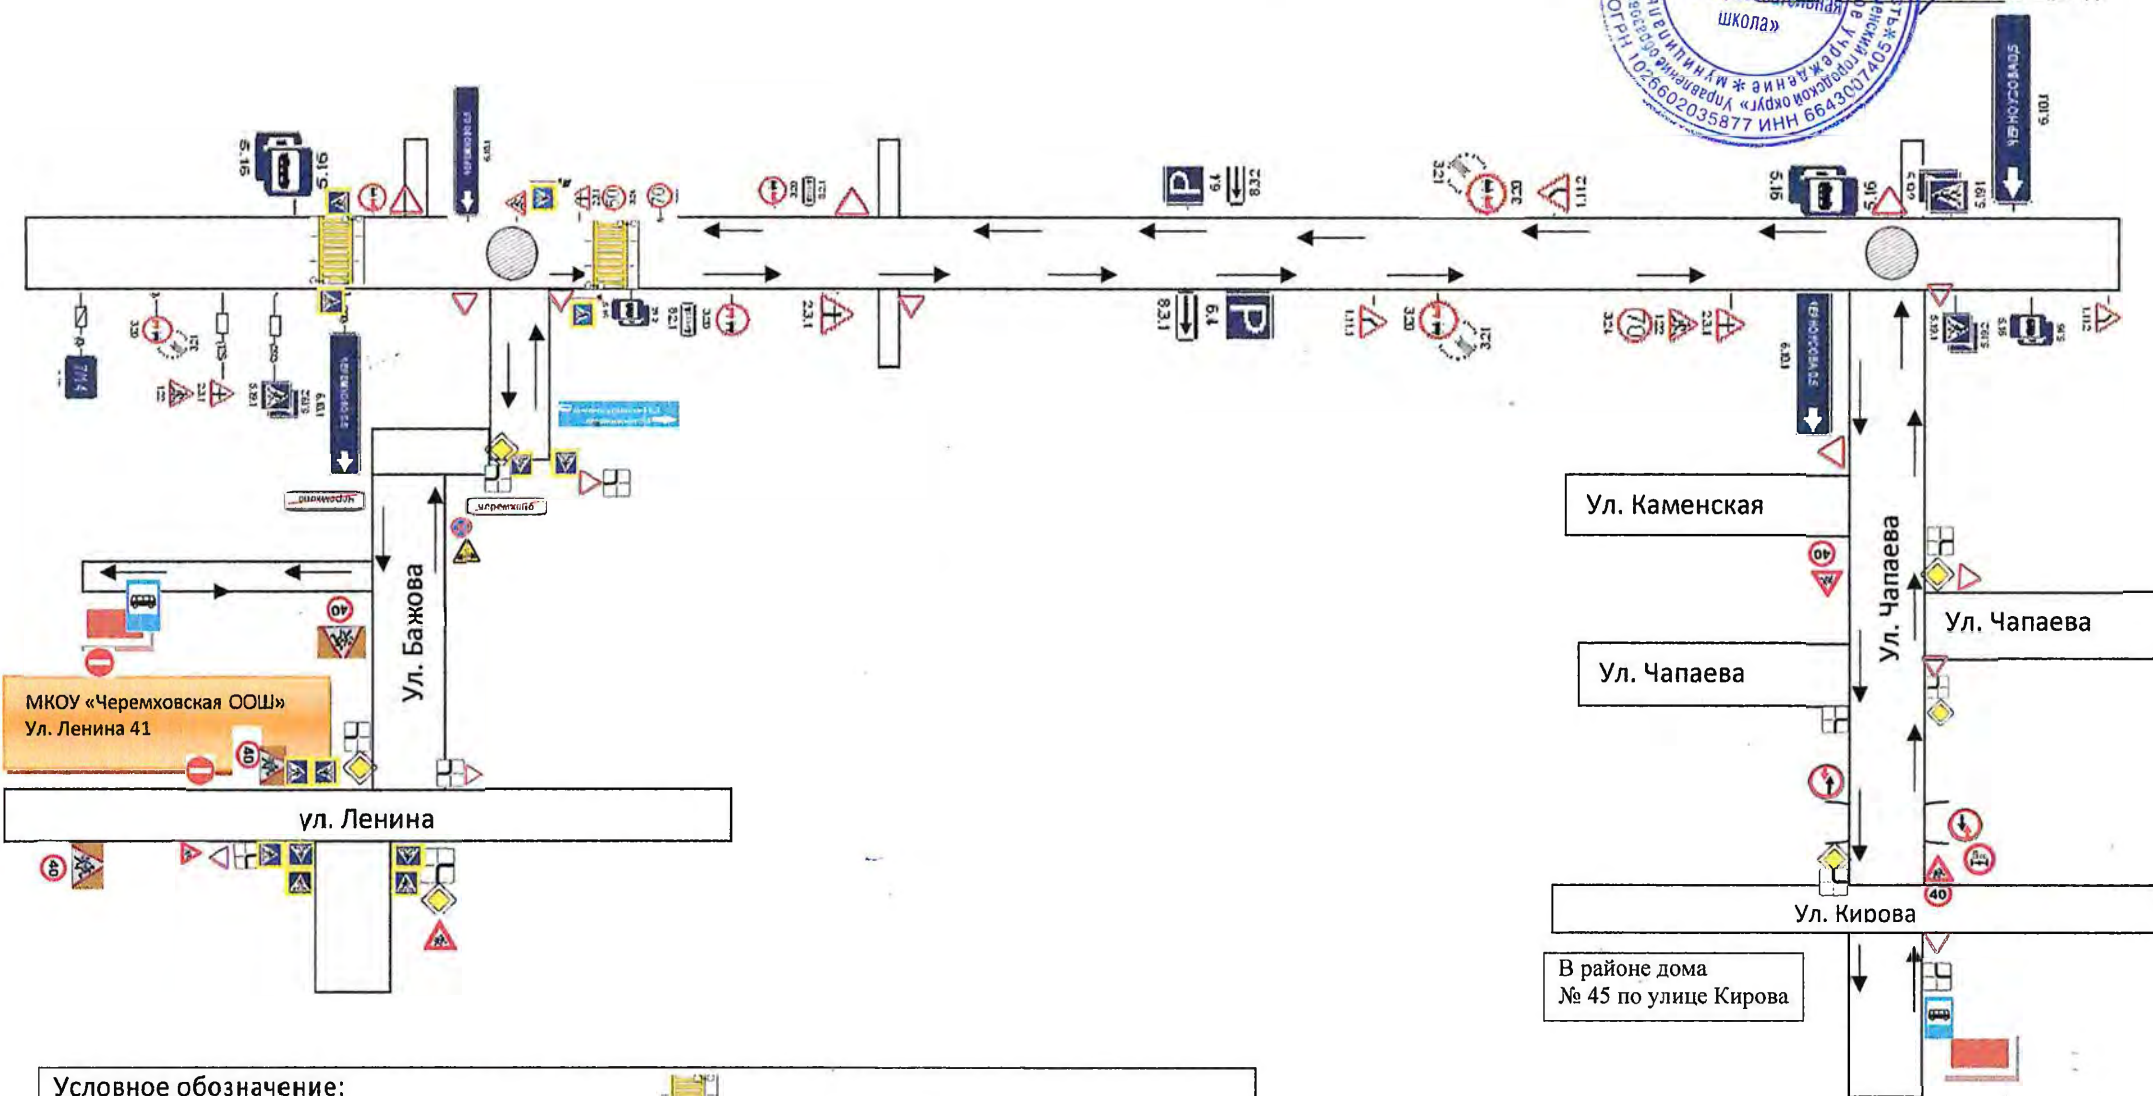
школа»
ОГРН 1026602035877 ИНН 6643007405

5.16
5.16
6.4
8.3.2
3.21
3.20
1.11.2
5.16
5.16
5.19.1
6.10.1
3.20
2.3.1
8.3.1
6.4
1.11.1
3.20
3.21
3.24
1.22
2.3.1
1.11.2
6.10.1
1.22
2.3.1
6.10.1

Ул. Каменская
Ул. Чапаева
Ул. Чапаева
Ул. Чапаева
Ул. Бажова
МКОУ «Черемховская ООШ»
Ул. Ленина 41
ул. Ленина
Ул. Кирова
В районе дома
№ 45 по улице Кирова
40
40
40
40
40
70
Условное обозначение: